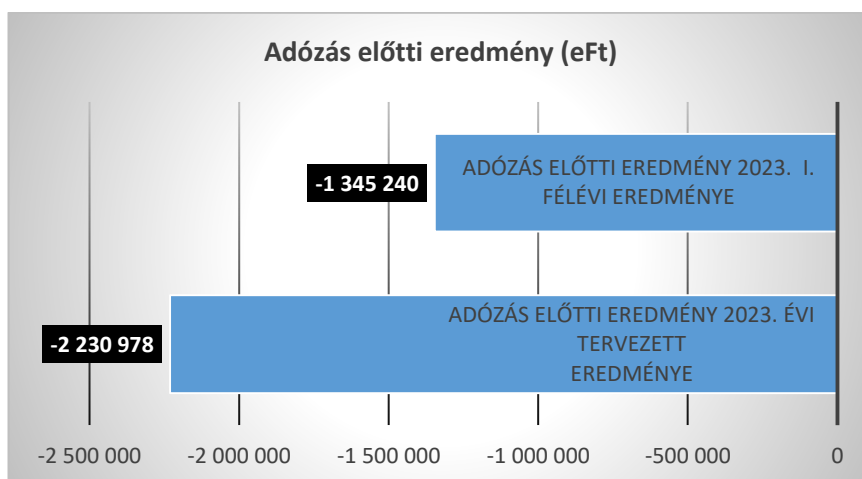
Adózás előtti eredmény (eFt)

-1 345 240

ADÓZÁS ELŐTTI EREDMÉNY 2023. I. FÉLÉVI EREDMÉNYE

-2 230 978

ADÓZÁS ELŐTTI EREDMÉNY 2023. ÉVI TERVEZETT EREDMÉNYE

-2 500 000 -2 000 000 -1 500 000 -1 000 000 -500 000 0